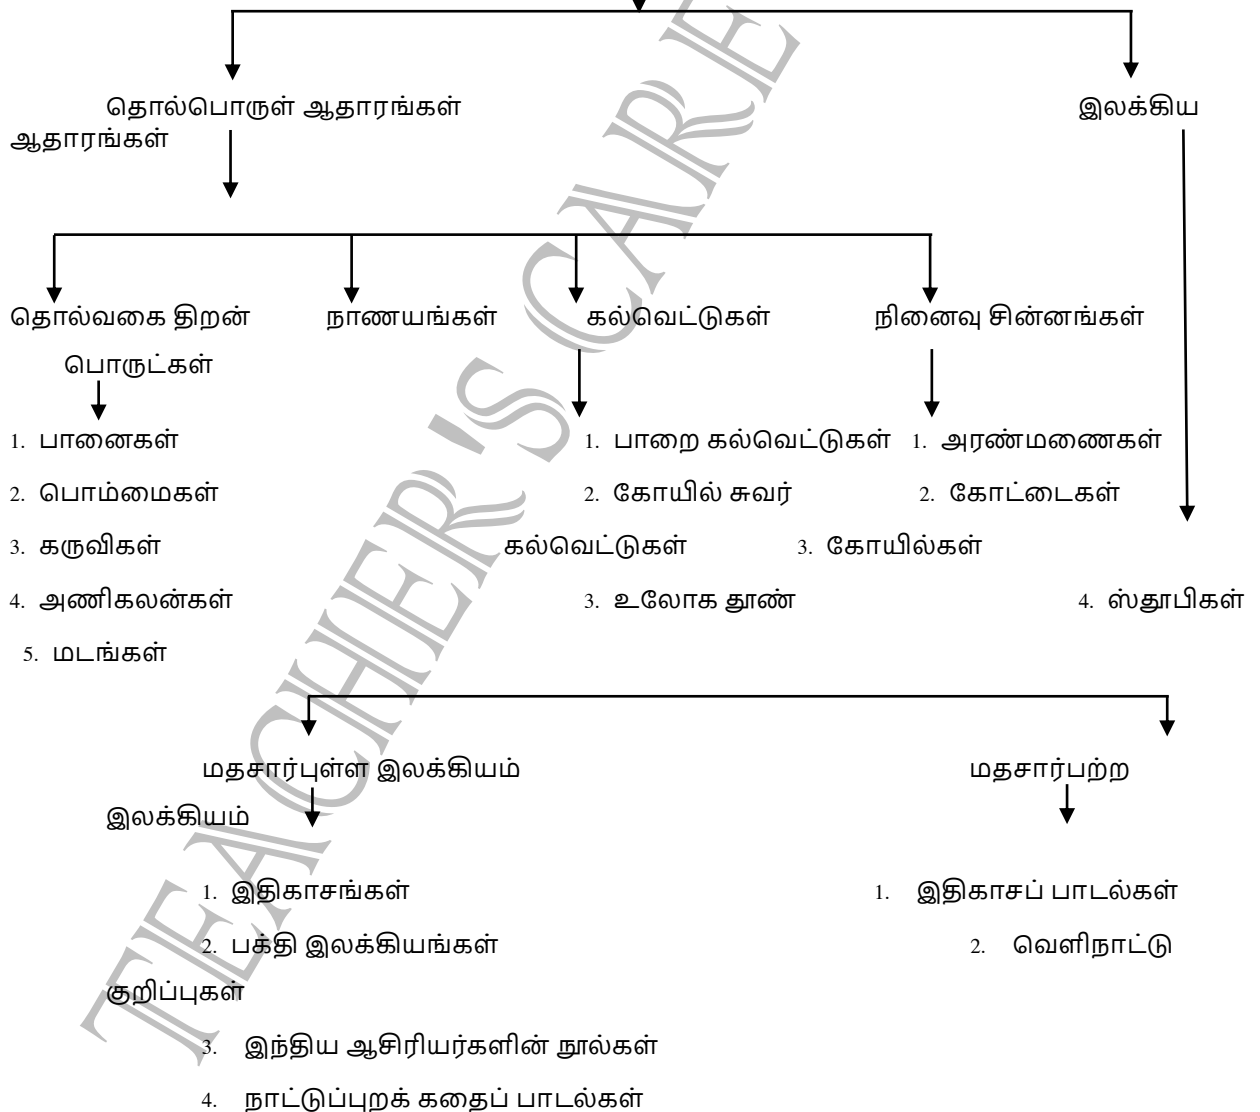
தொல்பொருள் ஆதாரங்கள்

இலக்கிய

ஆதாரங்கள்

தொல்வகை திறன் பொருட்கள்

நாணயங்கள்

கல்வெட்டுகள்

நினைவு சின்னங்கள்

1. பானைகள்
2. பொம்மைகள்
3. கருவிகள்
4. அணிகலன்கள்
5. மடங்கள்

1. பாறை கல்வெட்டுகள்
2. கோயில் சுவர் கல்வெட்டுகள்
3. உலோக தூண்

1. அரண்மனைகள்
2. கோட்டைகள்
3. கோயில்கள்
4. ஸ்தூபிகள்

மதசார்புள்ள இலக்கியம்

மதசார்பற்ற இலக்கியம்

1. இதிகாசங்கள்
2. பக்தி இலக்கியங்கள்

1. இதிகாசப் பாடல்கள்
2. வெளிநாட்டு குறிப்புகள்
3. இந்திய ஆசிரியர்களின் நூல்கள்
4. நாட்டுப்புறக் கதைப் பாடல்கள்

TEACHER'S CARE